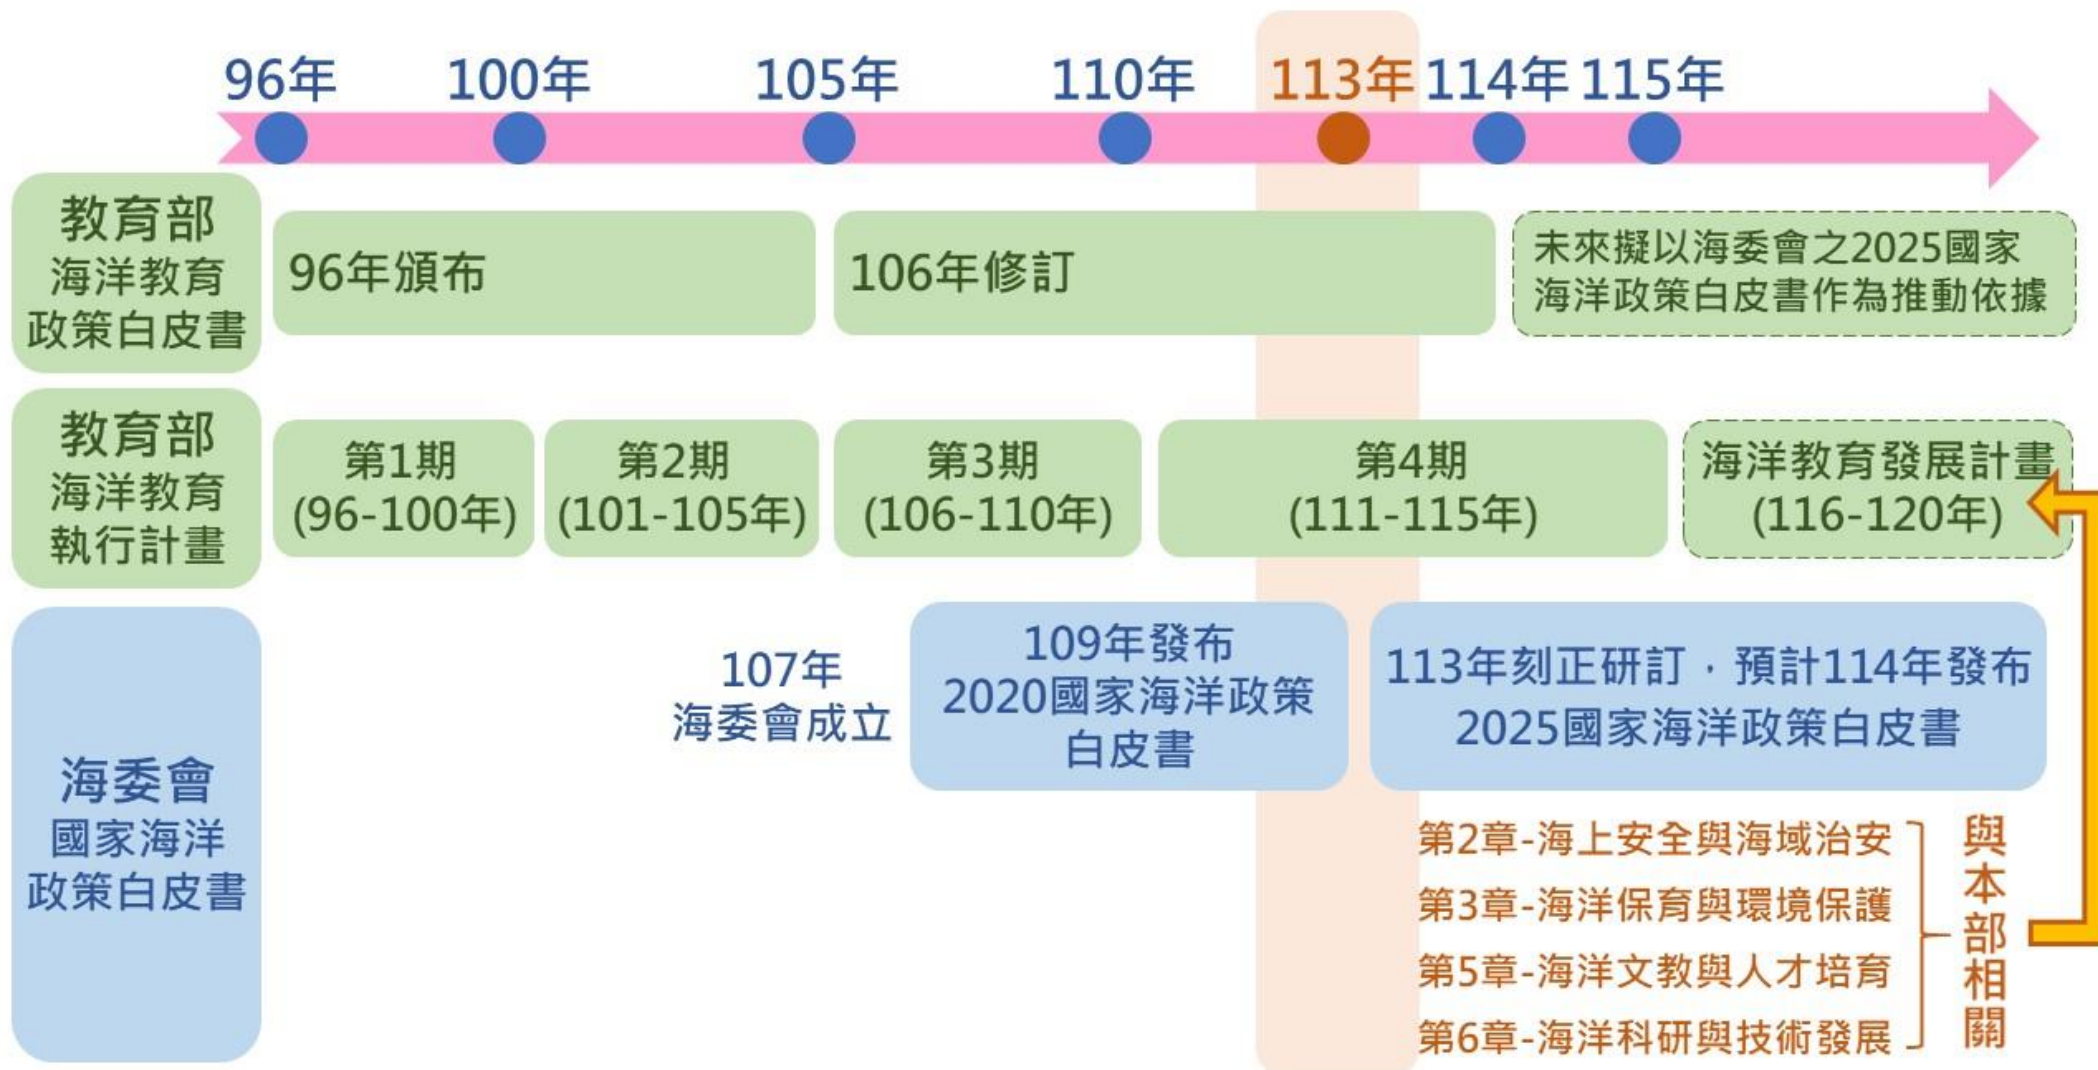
96年 100年 105年 110年 113年 114年 115年

教育部
海洋教育
政策白皮書

96年頒布

106年修訂

未來擬以海委會之2025國家海洋政策白皮書作為推動依據

教育部
海洋教育
執行計畫

第1期
(96-100年)

第2期
(101-105年)

第3期
(106-110年)

第4期
(111-115年)

海洋教育發展計畫
(116-120年)

海委會
國家海洋
政策白皮書

107年
海委會成立

109年發布
2020國家海洋政策白皮書

113年刻正研訂，預計114年發布
2025國家海洋政策白皮書

第2章-海上安全與海域治安
第3章-海洋保育與環境保護
第5章-海洋文教與人才培育
第6章-海洋科研與技術發展

與本部相關